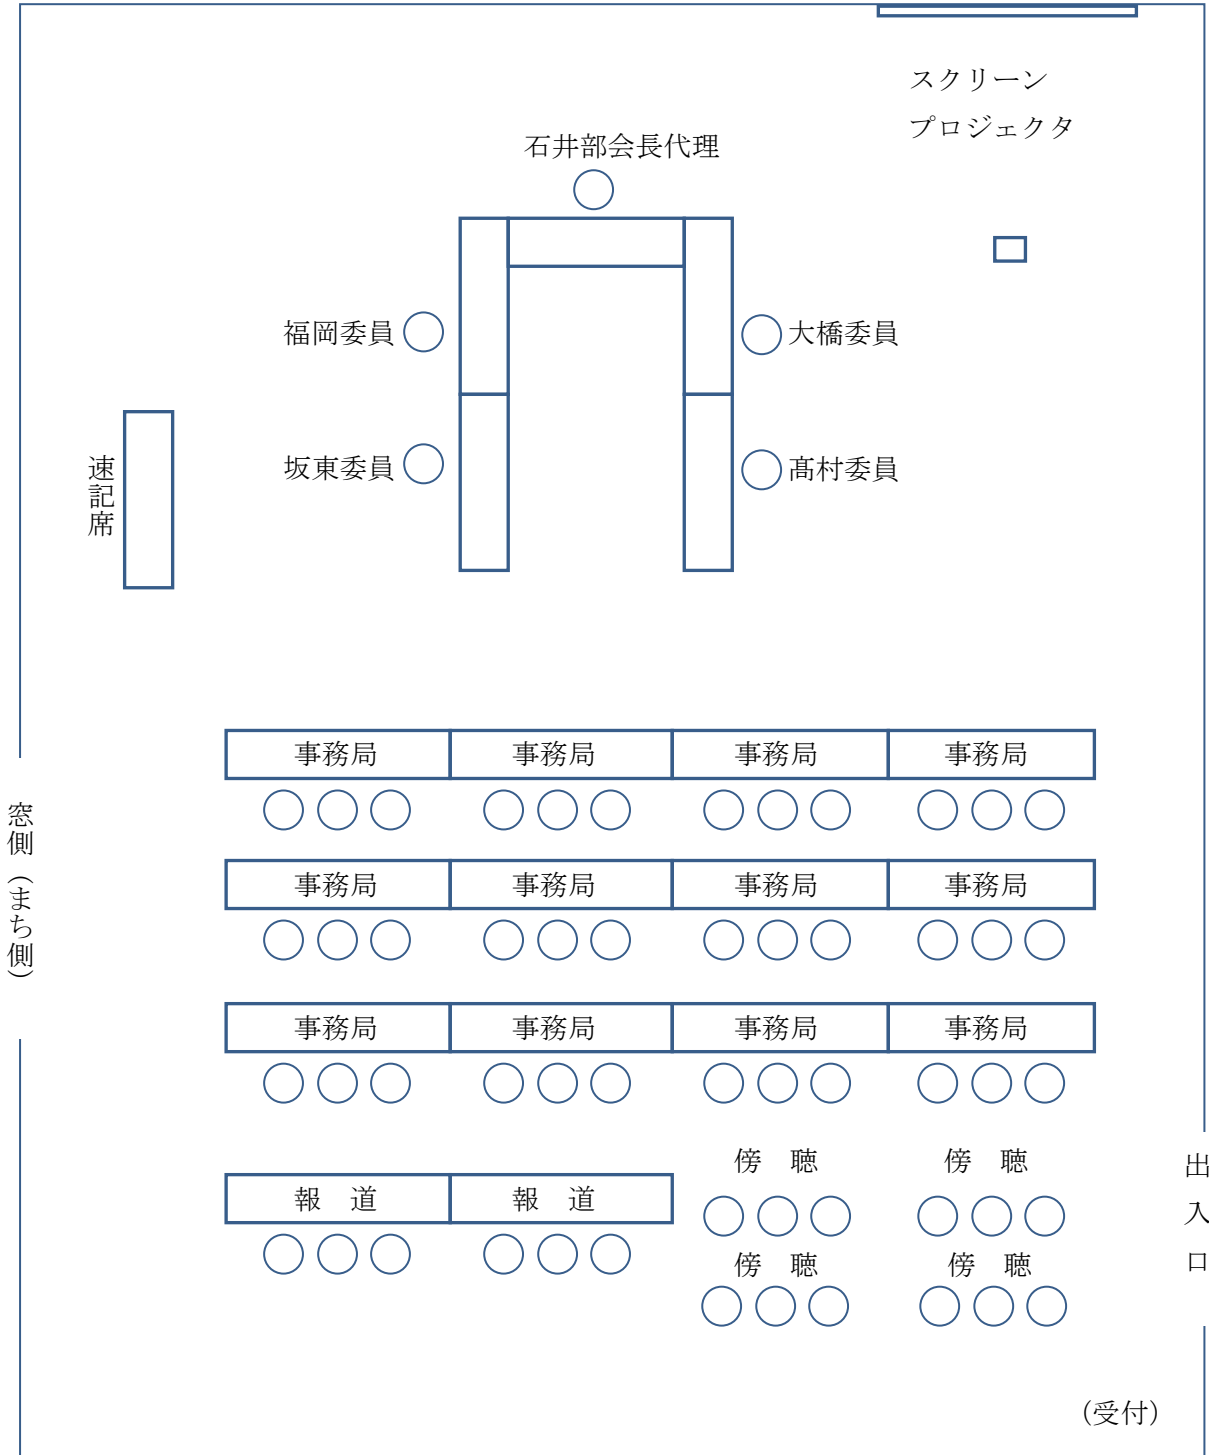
スクリーン

プロジェクタ

石井部会長代理

福岡委員

大橋委員

速記席

坂東委員

髙村委員

| 事務局 | 事務局 | 事務局 | 事務局 |
|---|---|---|---|

| 事務局 | 事務局 | 事務局 | 事務局 |
|---|---|---|---|

| 事務局 | 事務局 | 事務局 | 事務局 |
|---|---|---|---|

窓側（まち側）

傍　聴　　傍　聴

| 報　道 | 報　道 |
|---|---|

傍　聴　　傍　聴

出入口

（受付）